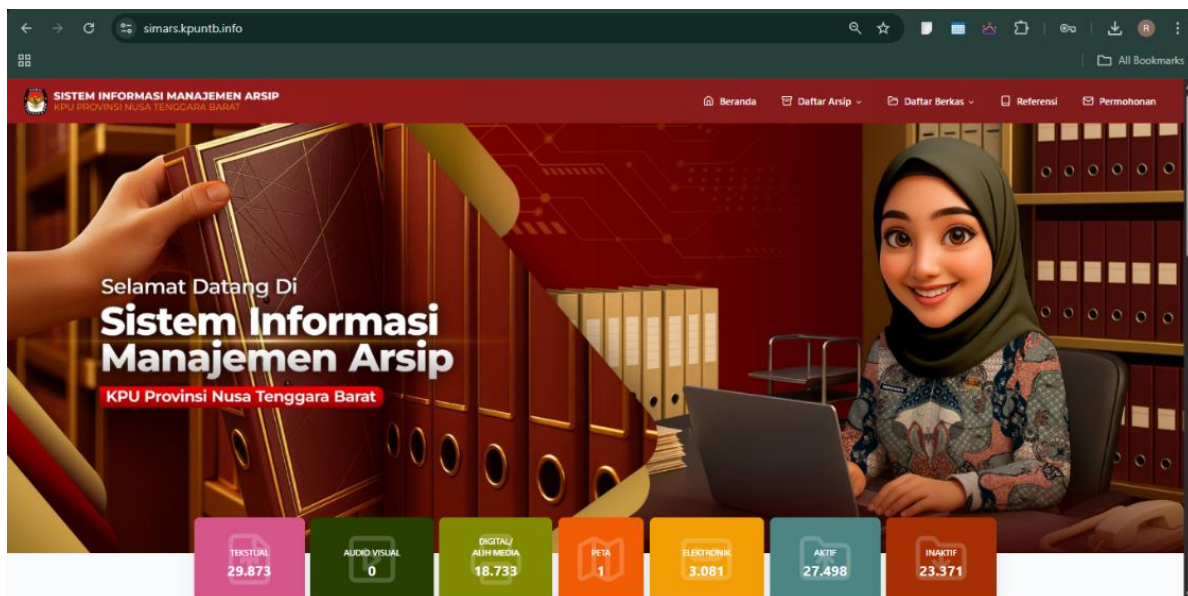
simars.kpuntb.info

All Bookmarks

SISTEM INFORMASI MANAJEMEN ARSIP
KPU PROVINSI NUSA TENGGARA BARAT

Beranda  Daftar Arsip  Daftar Berkas  Referensi  Permohonan

Selamat Datang Di
Sistem Informasi Manajemen Arsip
KPU Provinsi Nusa Tenggara Barat

| TEKSTUAL | AUDIO VISUAL | DIGITAL/ ALIH MEDIA | PETA | ELEKTRONIK | AKTIF | INAKTIF |
|---|---|---|---|---|---|---|
| 29.873 | 0 | 18.733 | 1 | 3.081 | 27.498 | 23.371 |